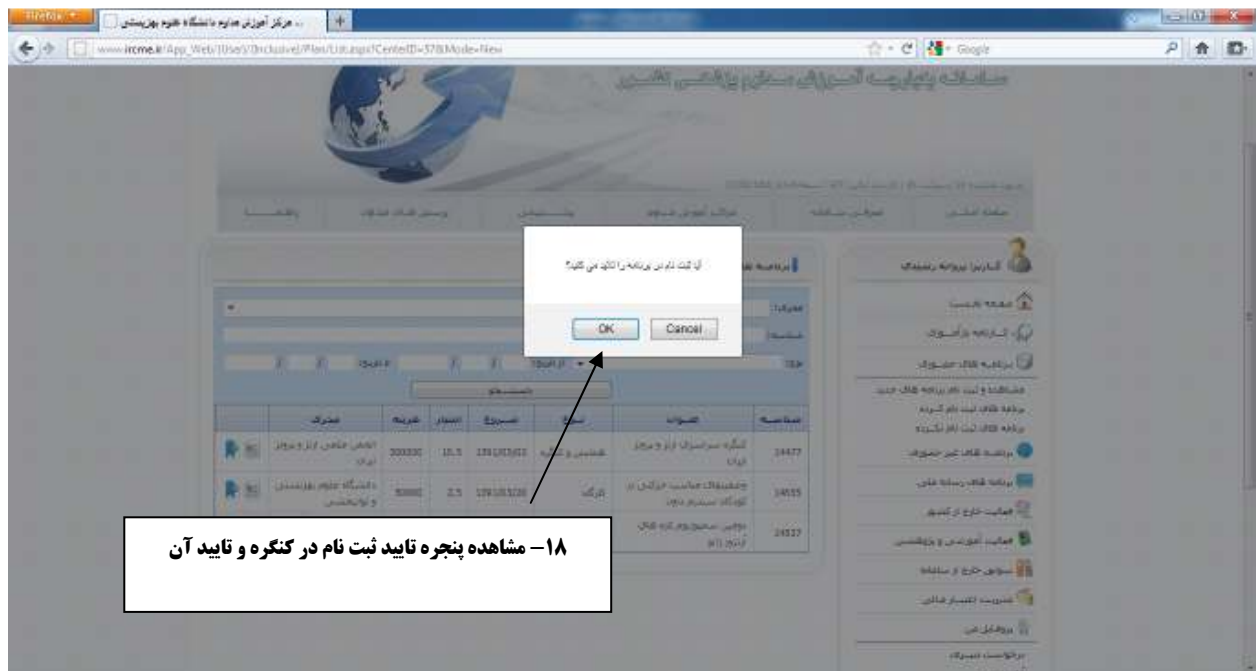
Firefox
... مرکز آموزش مداوم دانشگاه علوم بهزیستی
www.ircme.ir/App_Web/(User)/Exclusive/Plan/List.aspx?CenterID=37&Mode=New
Google

سامانه یکپارچه آموزش مداوم جامعه پزشکی کشور

صفحه اصلی
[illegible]
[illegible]
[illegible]
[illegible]
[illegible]

کاربر: برنامه رسیدگی
صفحه نخست
کارنامه آموزشی
برنامه های حضوری
مشاهده و ثبت نام برنامه های جدید
برنامه های ثبت نام کرده
برنامه های ثبت نام نکرده
برنامه های غیر حضوری
برنامه های رسانه ای
فعالیت خارج از کشور
فعالیت آموزشی و پژوهشی
آموزش خارج از سامانه
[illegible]
پروفایل من
درخواست تسهیلات

آیا ثبت نام در برنامه را تائید می کنید؟
OK
Cancel

جستجو

| شناسه | عنوان | نوع | شروع | امتیاز | هزینه | مجری |
|---|---|---|---|---|---|---|
| 24477 | کنگره سراسری ارتز و پروتز ایران | همایش و کنگره | 1391/03/03 | 10.5 | 300000 | انجمن علمی ارتز و پروتز ایران |
| 24655 | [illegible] | کارگاه | 1391/03/20 | 2.5 | 50000 | دانشگاه علوم بهزیستی و توانبخشی |
| 24517 | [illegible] | | | | | |

۱۸– مشاهده پنجره تایید ثبت نام در کنگره و تایید آن